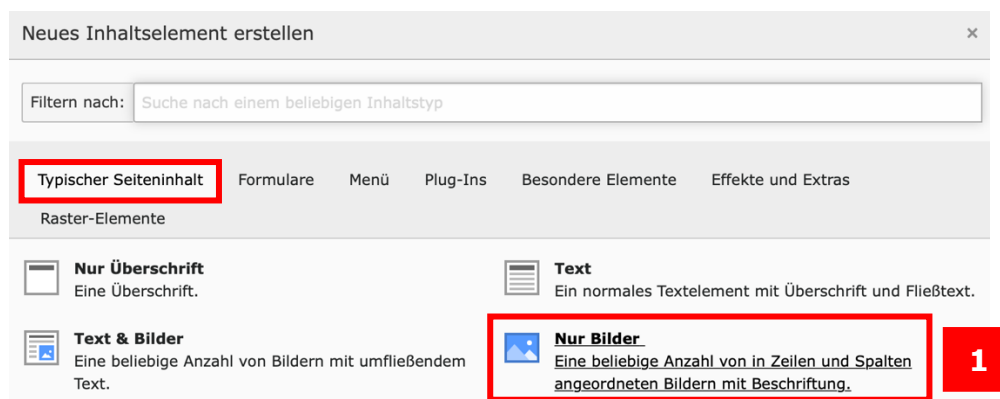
Neues Inhaltselement erstellen

×

Filtern nach: Suche nach einem beliebigen Inhaltstyp

Typischer Seiteninhalt Formulare Menü Plug-Ins Besondere Elemente Effekte und Extras Raster-Elemente

**Nur Überschrift**
Eine Überschrift.

**Text**
Ein normales Textelement mit Überschrift und Fließtext.

**Text & Bilder**
Eine beliebige Anzahl von Bildern mit umfließendem Text.

**Nur Bilder**
Eine beliebige Anzahl von in Zeilen und Spalten angeordneten Bildern mit Beschriftung.

1